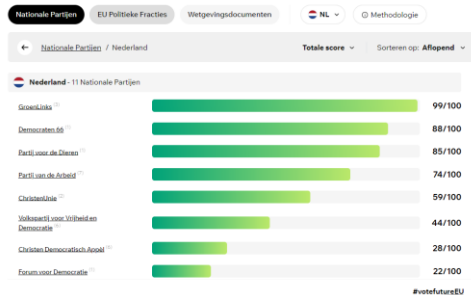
Nationale Partijen | EU Politieke Fracties | Wetgevingsdocumenten | NL | Methodologie

Nationale Partijen / Nederland

Totale score | Sorteren op: Aflopend

Nederland - 11 Nationale Partijen

| | |
|---|---|
| GroenLinks | 99/100 |
| Democraten 66 | 88/100 |
| Partij voor de Dieren | 85/100 |
| Partij van de Arbeid | 74/100 |
| ChristenUnie | 59/100 |
| Volkspartij voor Vrijheid en Democratie | 44/100 |
| Christen Democratisch Appèl | 28/100 |
| Forum voor Democratie | 22/100 |

#votefutureEU